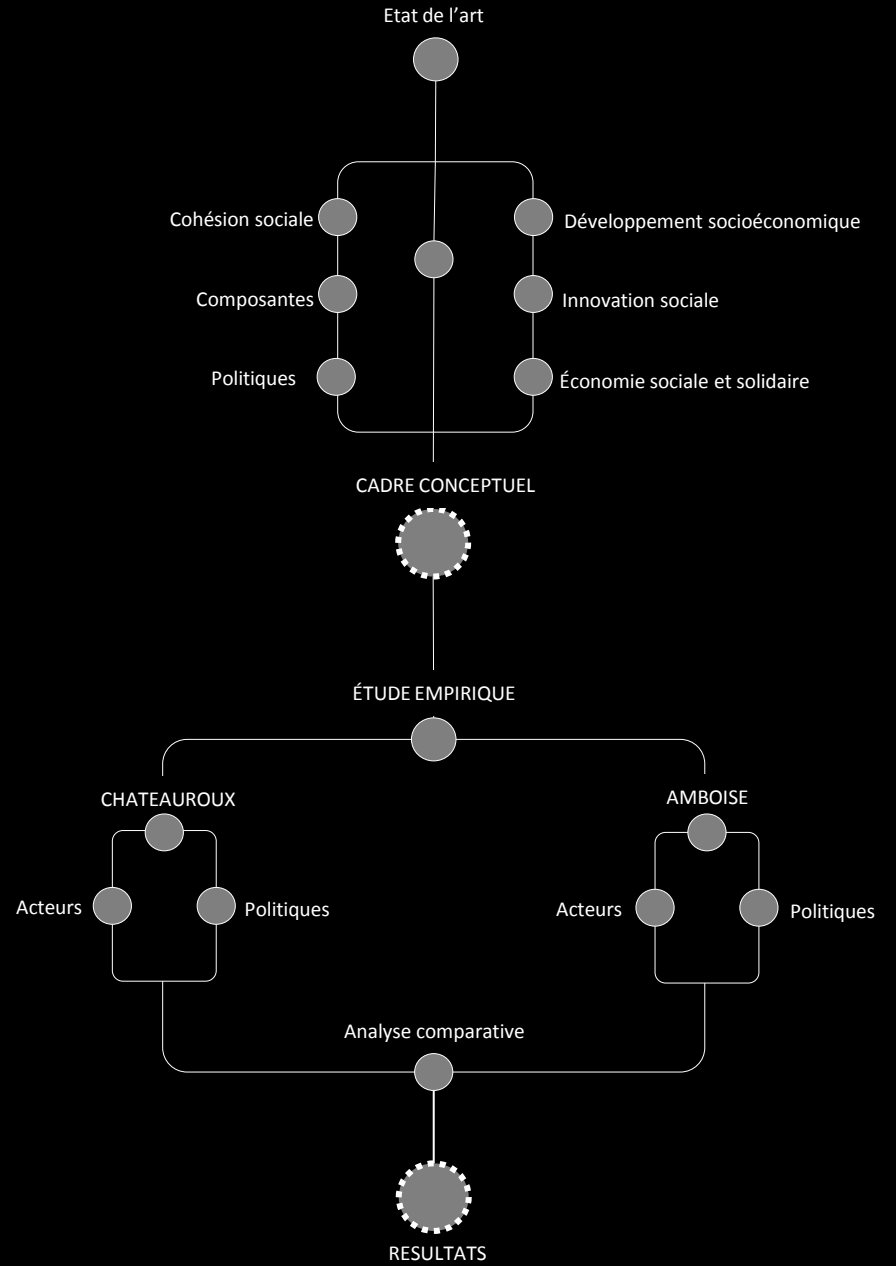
Etat de l’art

Cohésion sociale

Développement socioéconomique

Composantes

Innovation sociale

Politiques

Économie sociale et solidaire

CADRE CONCEPTUEL

ÉTUDE EMPIRIQUE

CHATEAUROUX

Acteurs

Politiques

AMBOISE

Acteurs

Politiques

Analyse comparative

RESULTATS